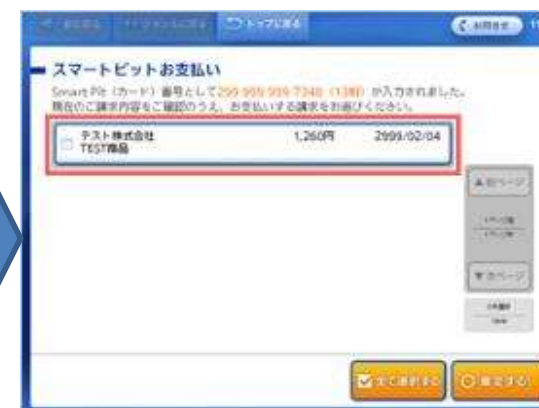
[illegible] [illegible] トップに戻る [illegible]

スマートピットお支払い

Smart Pit（カード）番号として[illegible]が入力されました。現在のご請求内容をご確認のうえ、お支払いする請求をお選びください。

テスト株式会社
TEST商品 1,260円 2999/02/04

▲前ページ

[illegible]

▼次ページ

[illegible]

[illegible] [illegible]